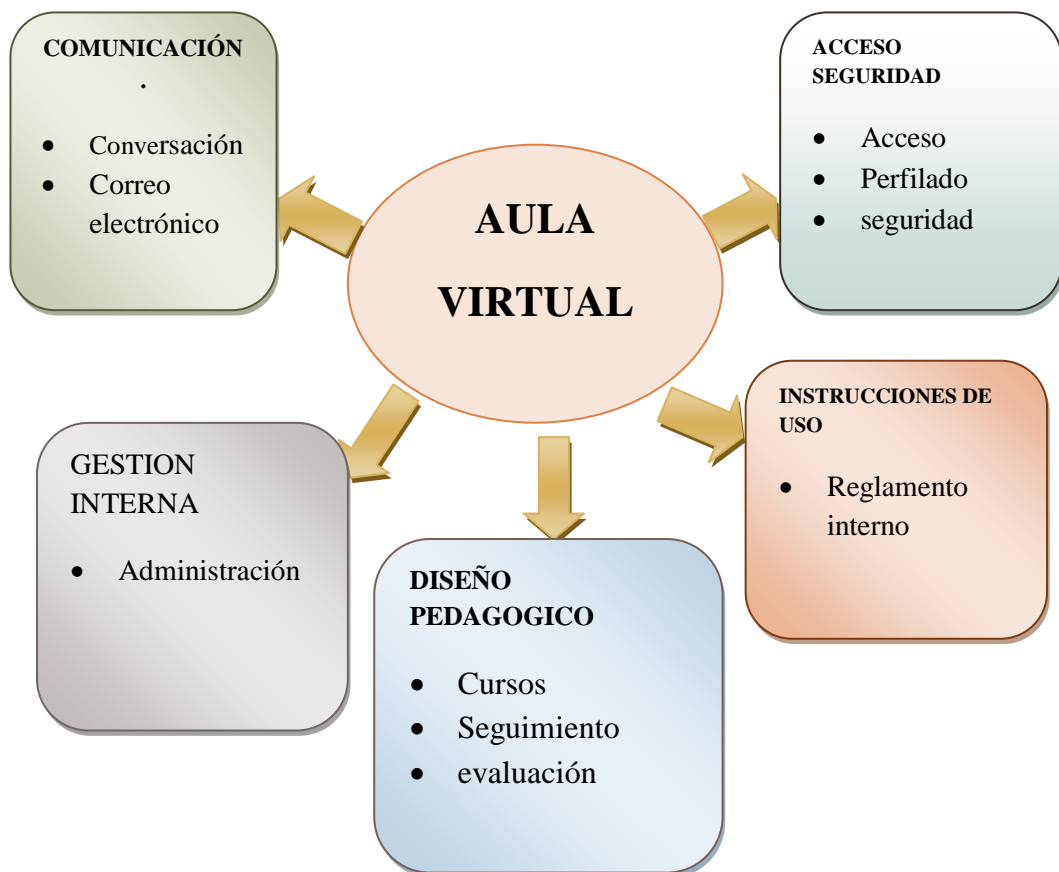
COMUNICACIÓN
.

- Conversación
- Correo electrónico

AULA VIRTUAL

ACCESO SEGURIDAD

- Acceso
- Perfilado
- seguridad

GESTION INTERNA

- Administración

DISEÑO PEDAGOGICO

- Cursos
- Seguimiento
- evaluación

INSTRUCCIONES DE USO

- Reglamento interno